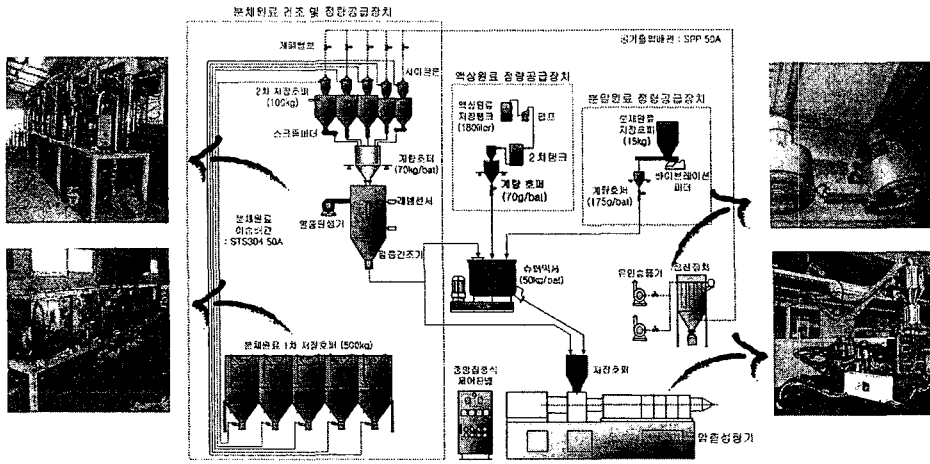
분체원료 건조 및 정량공급장치

계폐밸브

사이클론

2차 저장호퍼 (100kg)

스크류피더

계량호퍼 (70kg/bat)

레벨센서

열풍발생기

열풍건조기

분체원료 이송배관 : STS304 50A

분체원료 1차 저장호퍼 (500kg)

공기흡입배관 : SPP 50A

액상원료 정량공급장치

액상원료 저장탱크 (180liter)

펌프

2차탱크

계량 호퍼 (70g/bat)

분말원료 정량공급장치

소재원료 저장호퍼 (15kg)

계량호퍼 (175g/bat)

바이브레이션 피더

슈퍼믹서 (50kg/bat)

유인송풍기

집진장치

저장호퍼

중앙집중식 제어판넬

압출성형기